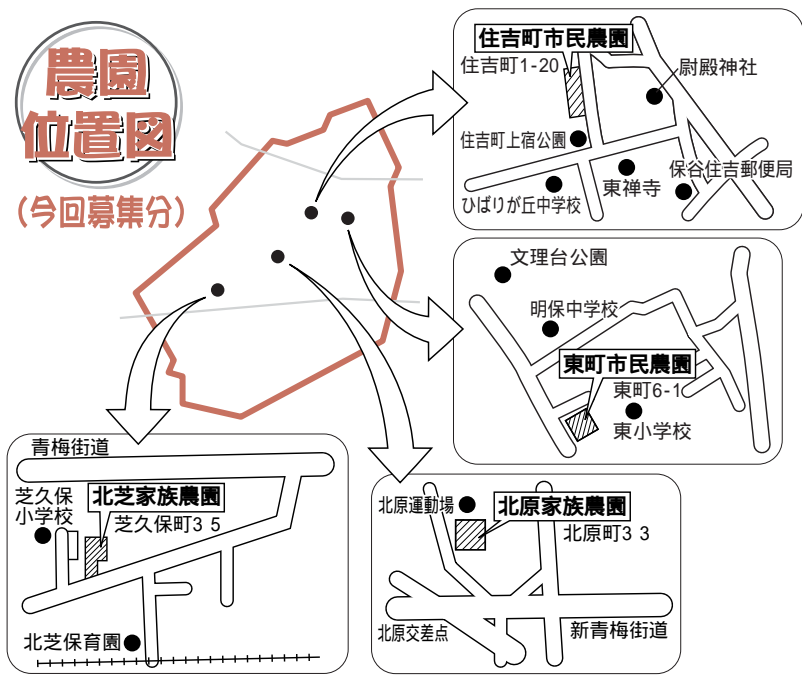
農園
位置図

(今回募集分)

住吉町市民農園
住吉町1-20
尉殿神社
住吉町上宿公園
東禅寺
保谷住吉郵便局
ひばりが丘中学校

文理台公園
明保中学校
東町市民農園
東町6-1
東小学校

青梅街道
芝久保
小学校
北芝家族農園
芝久保町3 5
北芝保育園

北原運動場
北原家族農園
北原町3 3
北原交差点
新青梅街道